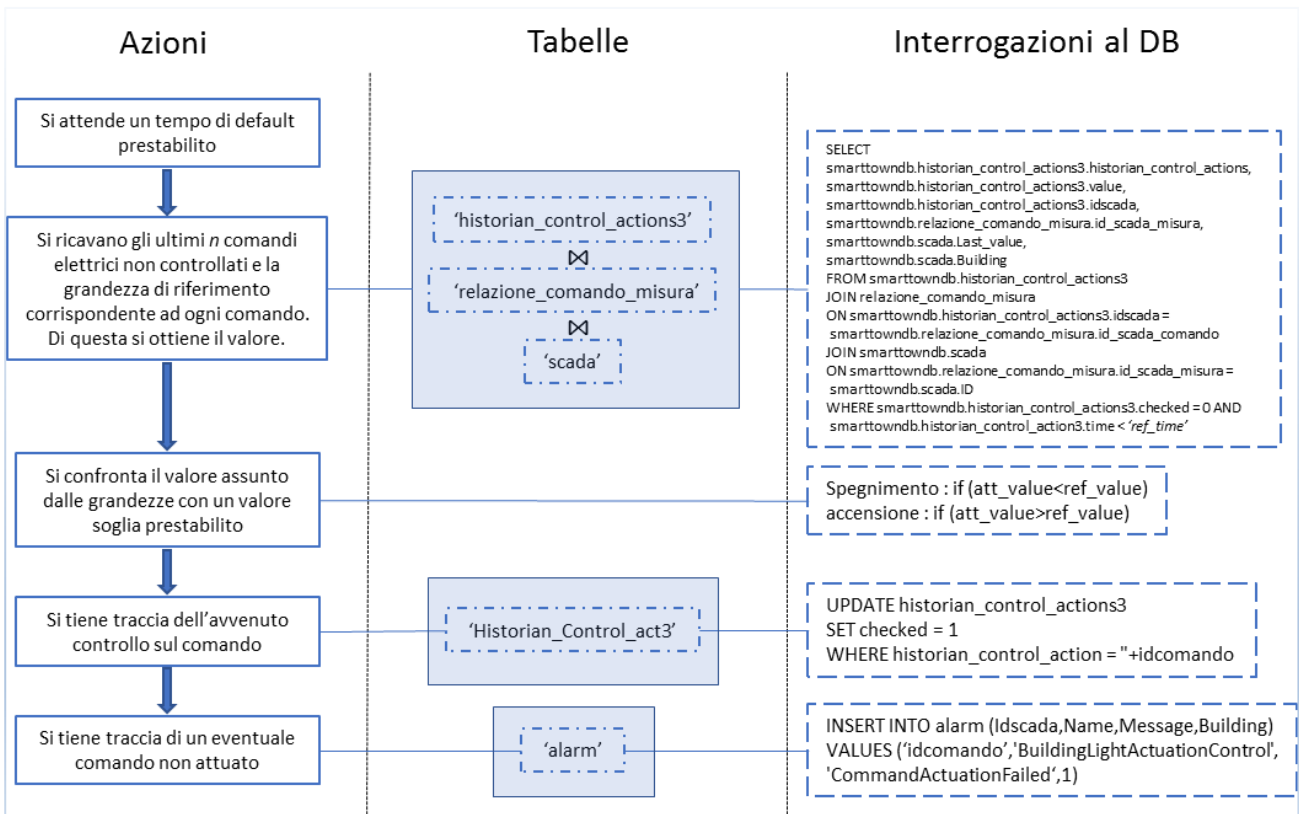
Azioni

Tabelle

Interrogazioni al DB

Si attende un tempo di default prestabilito

Si ricavano gli ultimi *n* comandi elettrici non controllati e la grandezza di riferimento corrispondente ad ogni comando. Di questa si ottiene il valore.

‘historian_control_actions3’

⋈

‘relazione_comando_misura’

⋈

‘scada’

SELECT
smarttowndb.historian_control_actions3.historian_control_actions,
smarttowndb.historian_control_actions3.value,
smarttowndb.historian_control_actions3.idscada,
smarttowndb.relazione_comando_misura.id_scada_misura,
smarttowndb.scada.Last_value,
smarttowndb.scada.Building
FROM smarttowndb.historian_control_actions3
JOIN relazione_comando_misura
ON smarttowndb.historian_control_actions3.idscada =
smarttowndb.relazione_comando_misura.id_scada_comando
JOIN smarttowndb.scada
ON smarttowndb.relazione_comando_misura.id_scada_misura =
smarttowndb.scada.ID
WHERE smarttowndb.historian_control_actions3.checked = 0 AND
smarttowndb.historian_control_action3.time < *‘ref_time’*

Si confronta il valore assunto dalle grandezze con un valore soglia prestabilito

Spegnimento : if (att_value<ref_value)
accensione : if (att_value>ref_value)

Si tiene traccia dell’avvenuto controllo sul comando

‘Historian_Control_act3’

UPDATE historian_control_actions3
SET checked = 1
WHERE historian_control_action = "+idcomando

Si tiene traccia di un eventuale comando non attuato

‘alarm’

INSERT INTO alarm (Idscada,Name,Message,Building)
VALUES (‘idcomando’,'BuildingLightActuationControl',
'CommandActuationFailed‘,1)